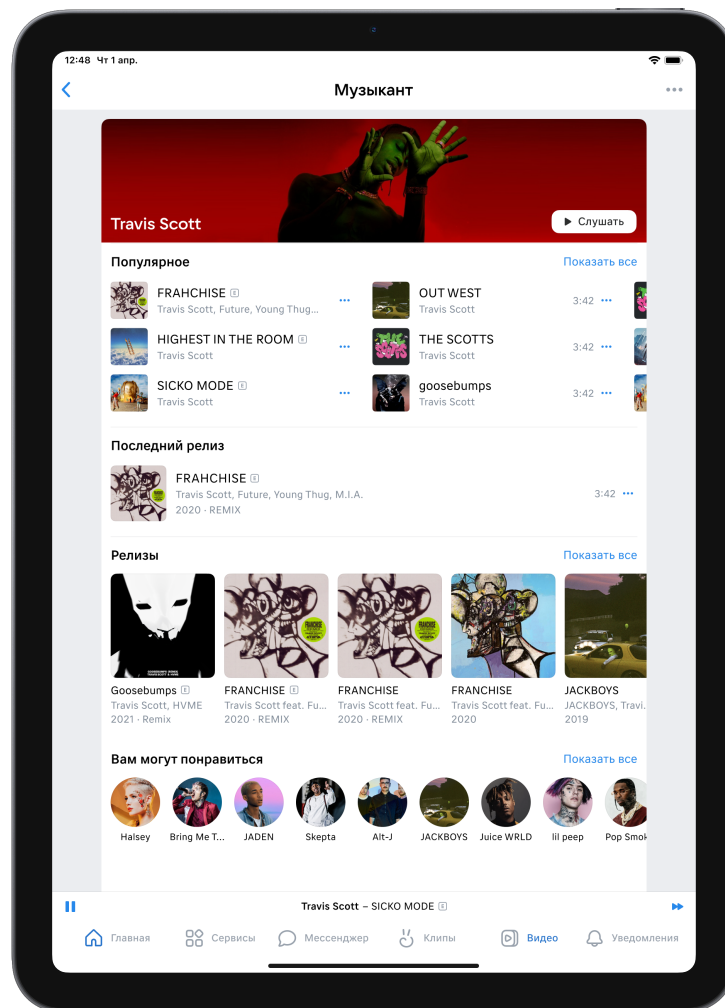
12:48 Чт 1 апр.

Музыкант

Travis Scott

Слушать

Популярное

Показать все

FRAHCHISE E
Travis Scott, Future, Young Thug...

HIGHEST IN THE ROOM E
Travis Scott

SICKO MODE E
Travis Scott

OUT WEST
Travis Scott
3:42

THE SCOTTS
Travis Scott
3:42

goosebumps
Travis Scott
3:42

Последний релиз

FRAHCHISE E
Travis Scott, Future, Young Thug, M.I.A.
2020 · REMIX
3:42

Релизы

Показать все

Goosebumps E
Travis Scott, HVME
2021 · Remix

FRANCHISE
Travis Scott feat. Fu...
2020 · REMIX

FRANCHISE
Travis Scott feat. Fu...
2020 · REMIX

FRANCHISE
Travis Scott feat. Fu...
2020

JACKBOYS
JACKBOYS, Travi...
2019

Вам могут понравиться

Показать все

Halsey
Bring Me T...
JADEN
Skepta
Alt-J
JACKBOYS
Juice WRLD
lil peep
Pop Smok

Travis Scott – SICKO MODE E

Главная
Сервисы
Мессенджер
Клипы
Видео
Уведомления